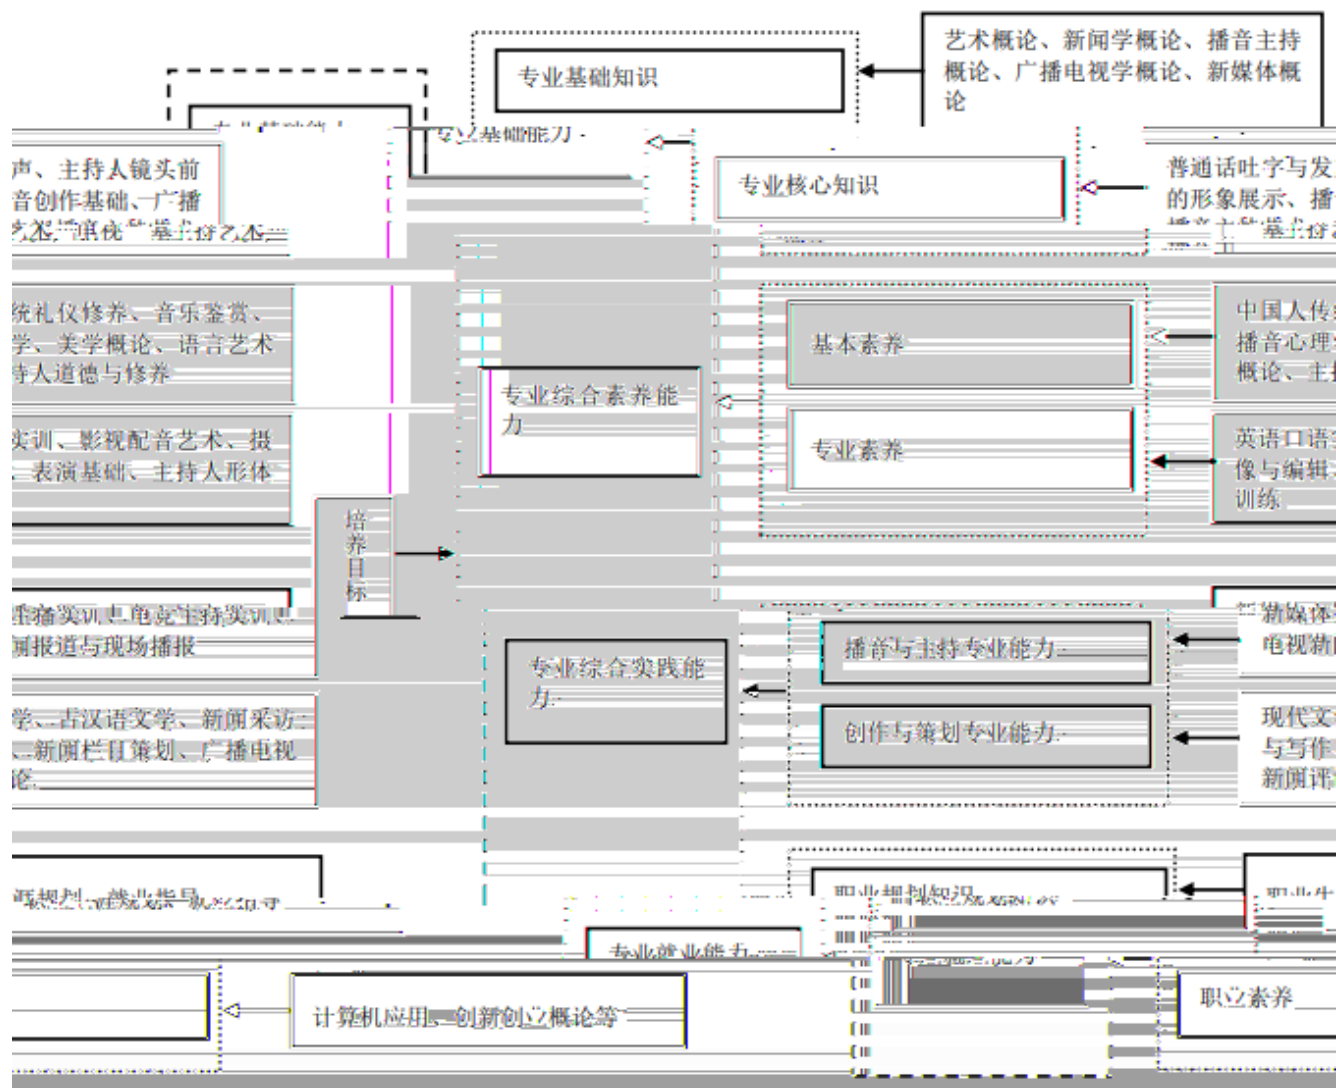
专业基础知识

艺术概论、新闻学概论、播音主持概论、广播电视学概论、新媒体概论

专业基础能力

声、主持人镜头前
音创作基础、广播
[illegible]

专业核心知识

普通话吐字与发
的形象展示、播
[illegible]

统礼仪修养、音乐鉴赏、
学、美学概论、语言艺术
持人道德与修养

基本素养

中国人传
播音心理
概论、主

专业综合素养能力

实训、影视配音艺术、摄
、表演基础、主持人形体

专业素养

英语口语
像与编辑
训练

培养目标

播音实训、电竞主持实训、
新闻报道与现场播报

新媒体
电视新

专业综合实践能力

播音与主持专业能力

学、古汉语文学、新闻采访、
、新闻栏目策划、广播电视
论

创作与策划专业能力

现代文
与写作
新闻评

涯规划、就业指导、职业知识

职业规划知识

职业生

专业就业能力

计算机应用、创新创业概论等

职业素养